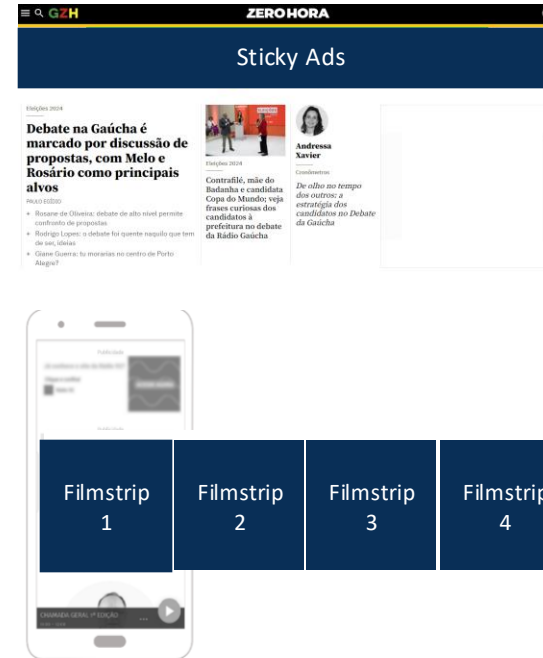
GZH

ZERO HORA

Sticky Ads

Eleições 2024

Debate na Gaúcha é marcado por discussão de propostas, com Melo e Rosário como principais alvos

PAULO EGÍDIO

Rosane de Oliveira: debate de alto nível permite confronto de propostas

Rodrigo Lopes: o debate foi quente naquilo que tem de ser, ideias

Giane Guerra: tu morarias no centro de Porto Alegre?

Eleições 2024

Contrafilé, mãe do Badanha e candidata Copa do Mundo; veja frases curiosas dos candidatos à prefeitura no debate da Rádio Gaúcha

Andressa Xavier

Cronômetros

De olho no tempo dos outros: a estratégia dos candidatos no Debate da Gaúcha

Filmstrip 1

Filmstrip 2

Filmstrip 3

Filmstrip 4

CHAMADA GERAL 1ª EDIÇÃO